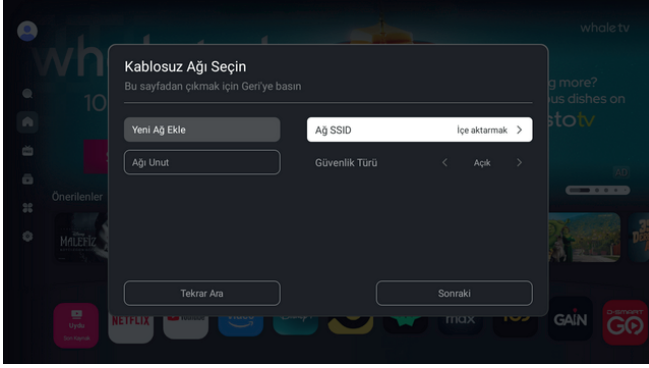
whale tv

Kablosuz Ağı Seçin
Bu sayfadan çıkmak için Geri'ye basın

Yeni Ağ Ekle

Ağı Unut

Ağ SSID İçe aktarmak >

Güvenlik Türü < Açık >

Tekrar Ara

Sonraki

g more?
us dishes on
stotv

Önerilenler

MALEFIZ

Uydu

NETFLIX

max

GAIN

GO